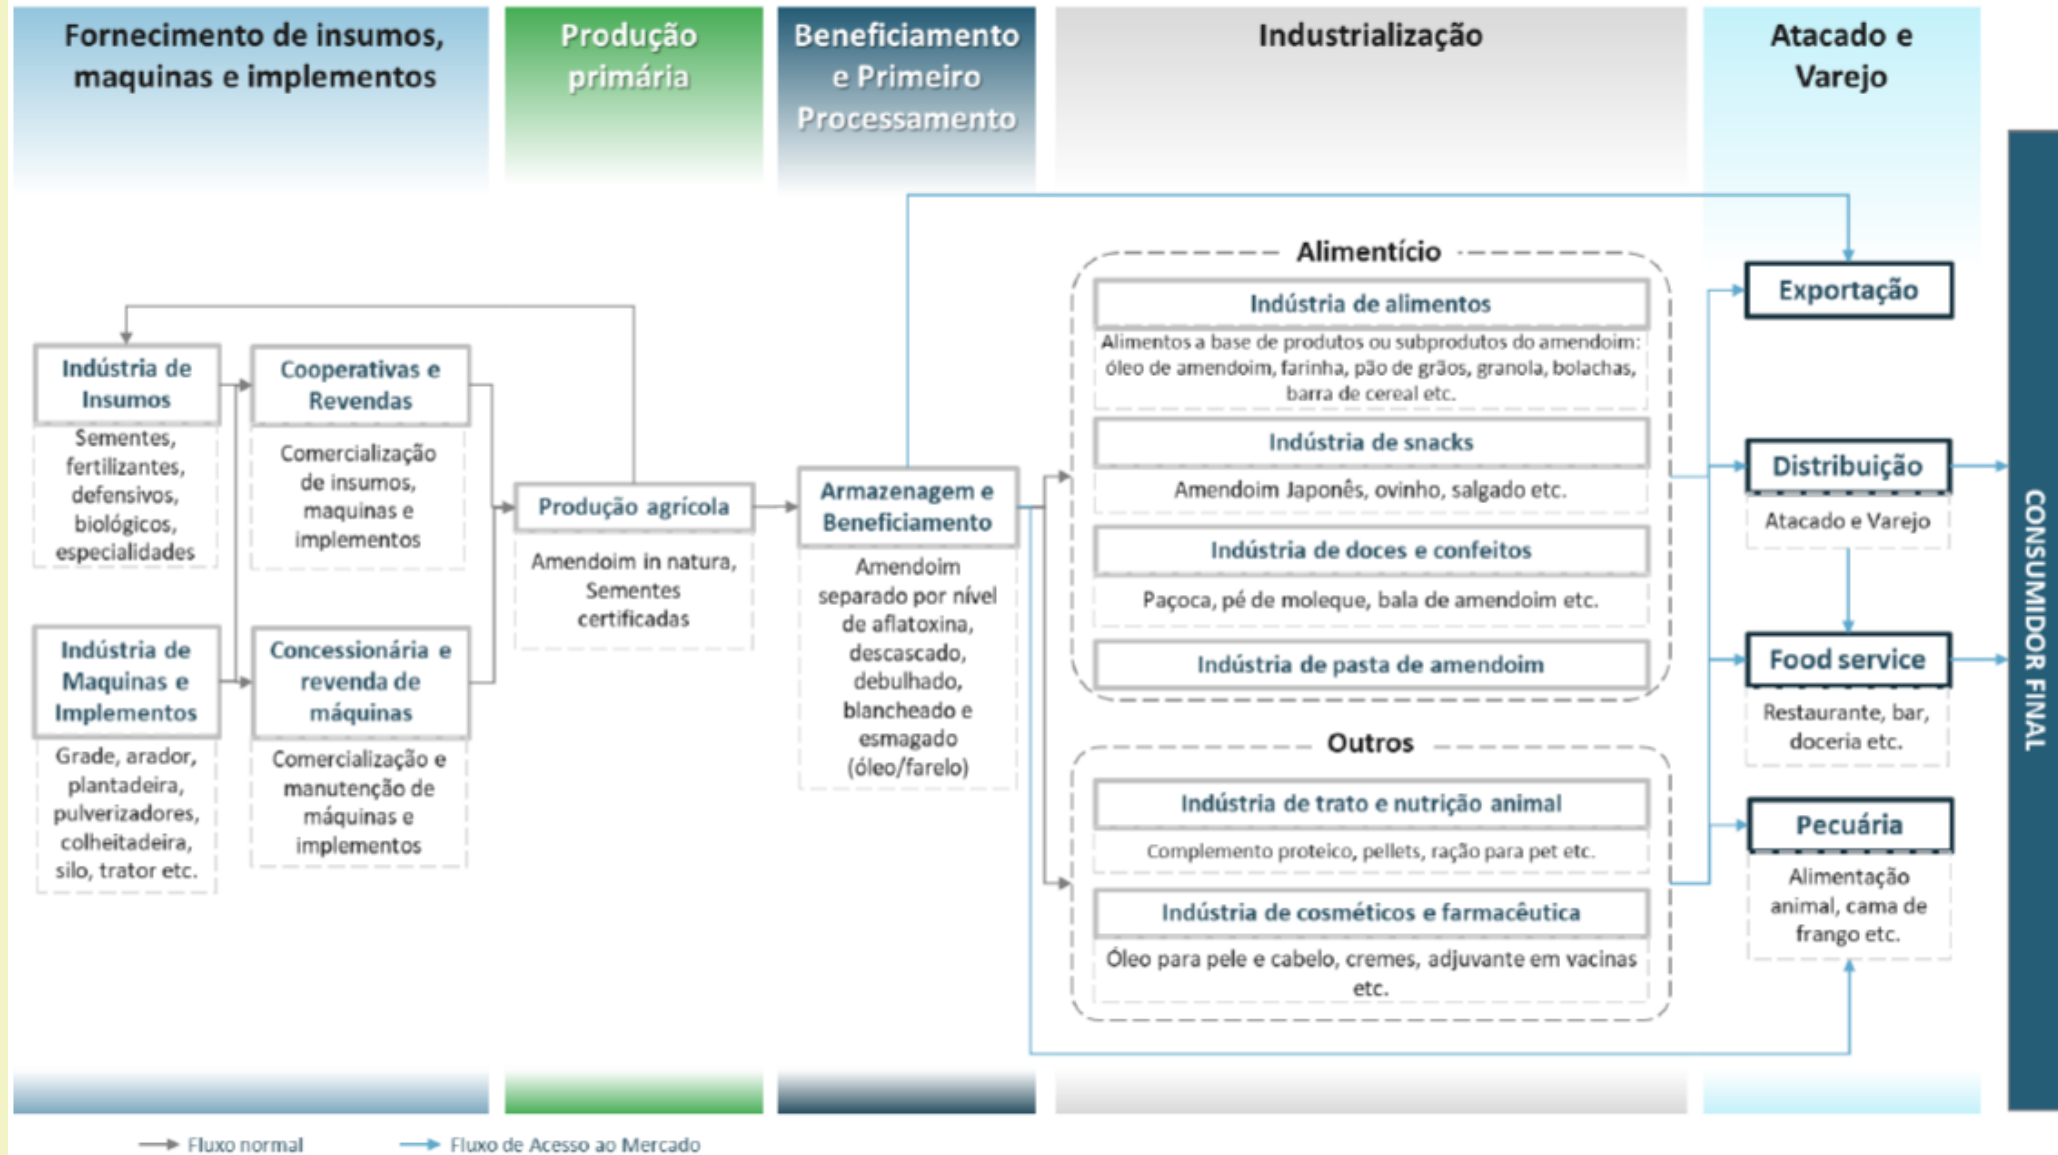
Fornecimento de insumos, maquinas e implementos

Produção primária

Beneficiamento e Primeiro Processamento

Industrialização

Atacado e Varejo

Indústria de Insumos
Sementes, fertilizantes, defensivos, biológicos, especialidades

Cooperativas e Revendas
Comercialização de insumos, maquinas e implementos

Indústria de Maquinas e Implementos
Grade, arador, plantadeira, pulverizadores, colheitadeira, silo, trator etc.

Concessionária e revenda de máquinas
Comercialização e manutenção de máquinas e implementos

Produção agrícola
Amendoim in natura, Sementes certificadas

Armazenagem e Beneficiamento
Amendoim separado por nível de aflatoxina, descascado, debulhado, blancheado e esmagado (óleo/farelo)

Alimentício

Indústria de alimentos
Alimentos a base de produtos ou subprodutos do amendoim: óleo de amendoim, farinha, pão de grãos, granola, bolachas, barra de cereal etc.

Indústria de snacks
Amendoim Japonês, ovinho, salgado etc.

Indústria de doces e confeitos
Paçoca, pé de moleque, bala de amendoim etc.

Indústria de pasta de amendoim

Outros

Indústria de trato e nutrição animal
Complemento proteico, pellets, ração para pet etc.

Indústria de cosméticos e farmacêutica
Óleo para pele e cabelo, cremes, adjuvante em vacinas etc.

Exportação

Distribuição
Atacado e Varejo

Food service
Restaurante, bar, doceria etc.

Pecuária
Alimentação animal, cama de frango etc.

CONSUMIDOR FINAL

Fluxo normal
Fluxo de Acesso ao Mercado